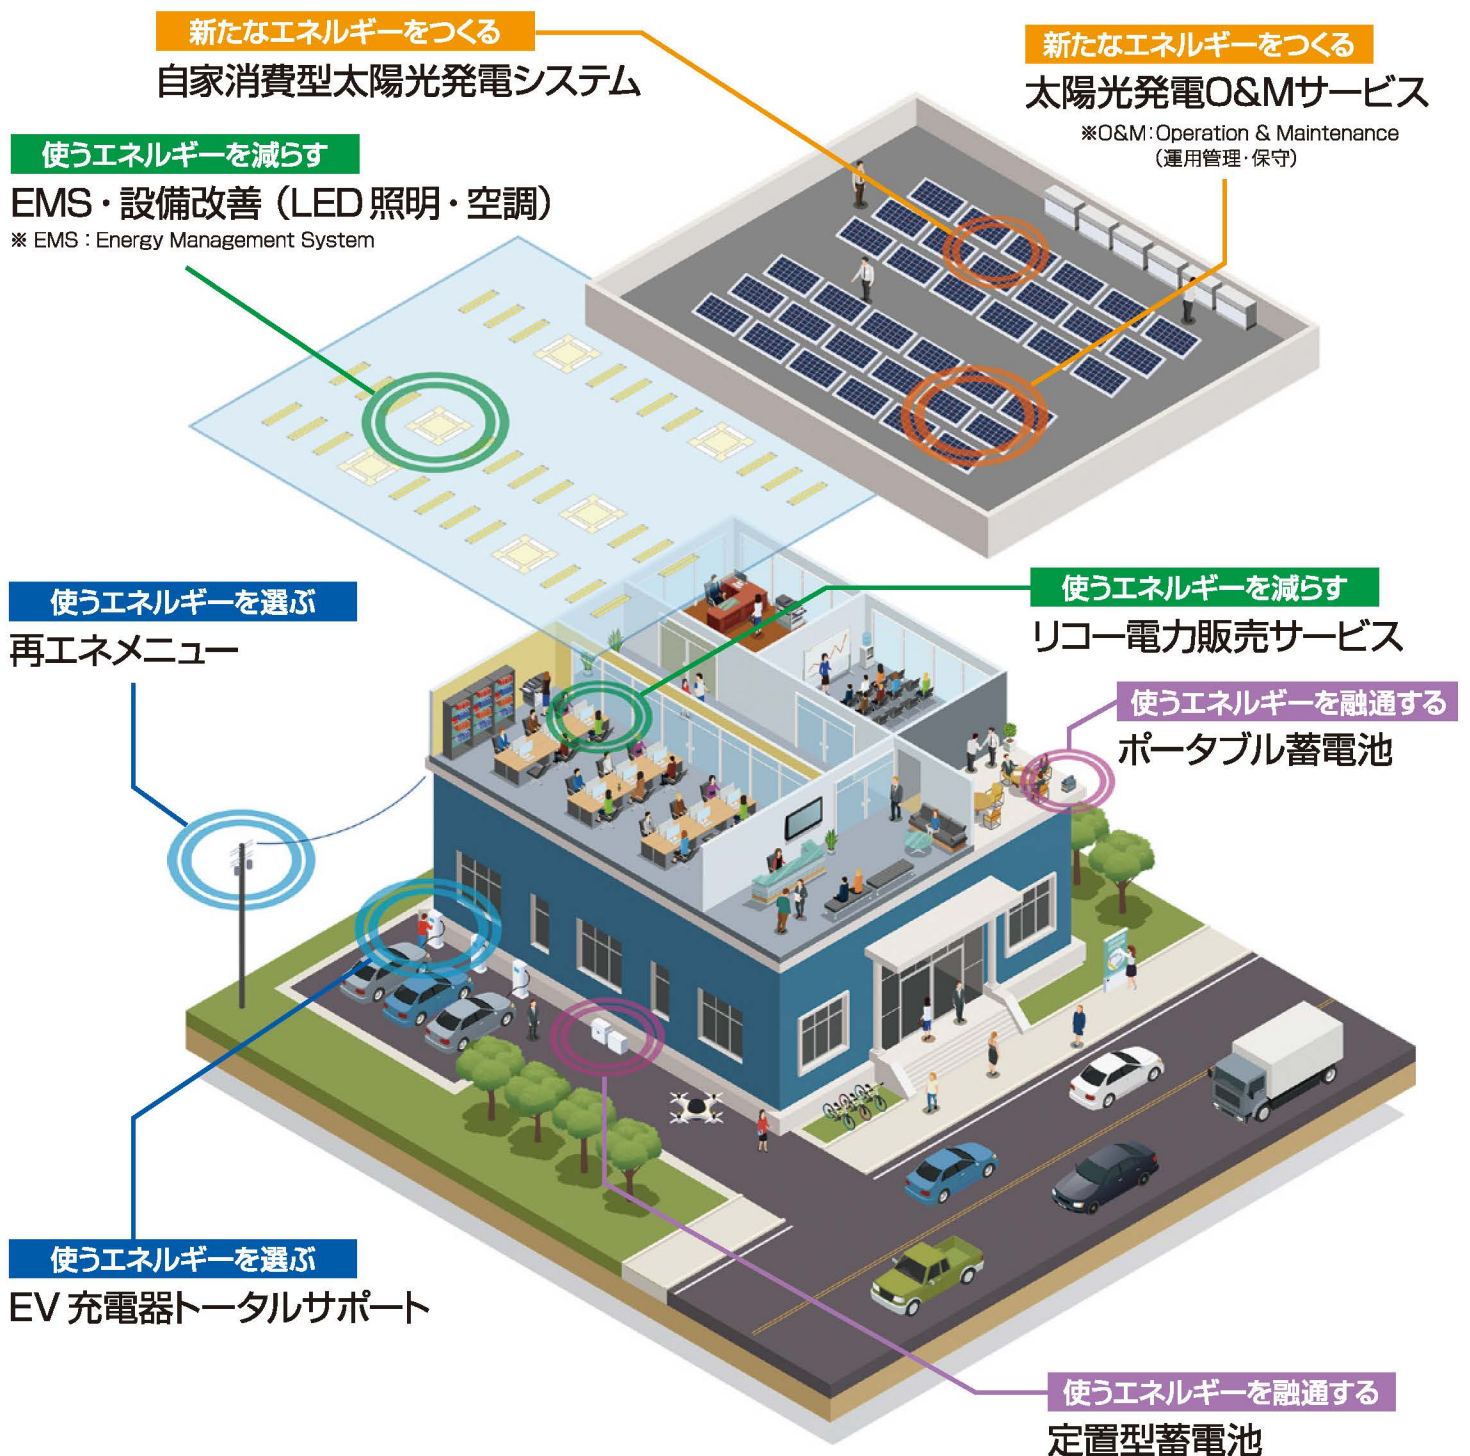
新たなエネルギーをつくる
自家消費型太陽光発電システム

新たなエネルギーをつくる
太陽光発電O&Mサービス
※O&M：Operation & Maintenance
（運用管理・保守）

使うエネルギーを減らす
EMS・設備改善（LED照明・空調）
※ EMS：Energy Management System

使うエネルギーを選ぶ
再エネメニュー

使うエネルギーを減らす
リコー電力販売サービス

使うエネルギーを融通する
ポータブル蓄電池

使うエネルギーを選ぶ
EV充電器トータルサポート

使うエネルギーを融通する
定置型蓄電池